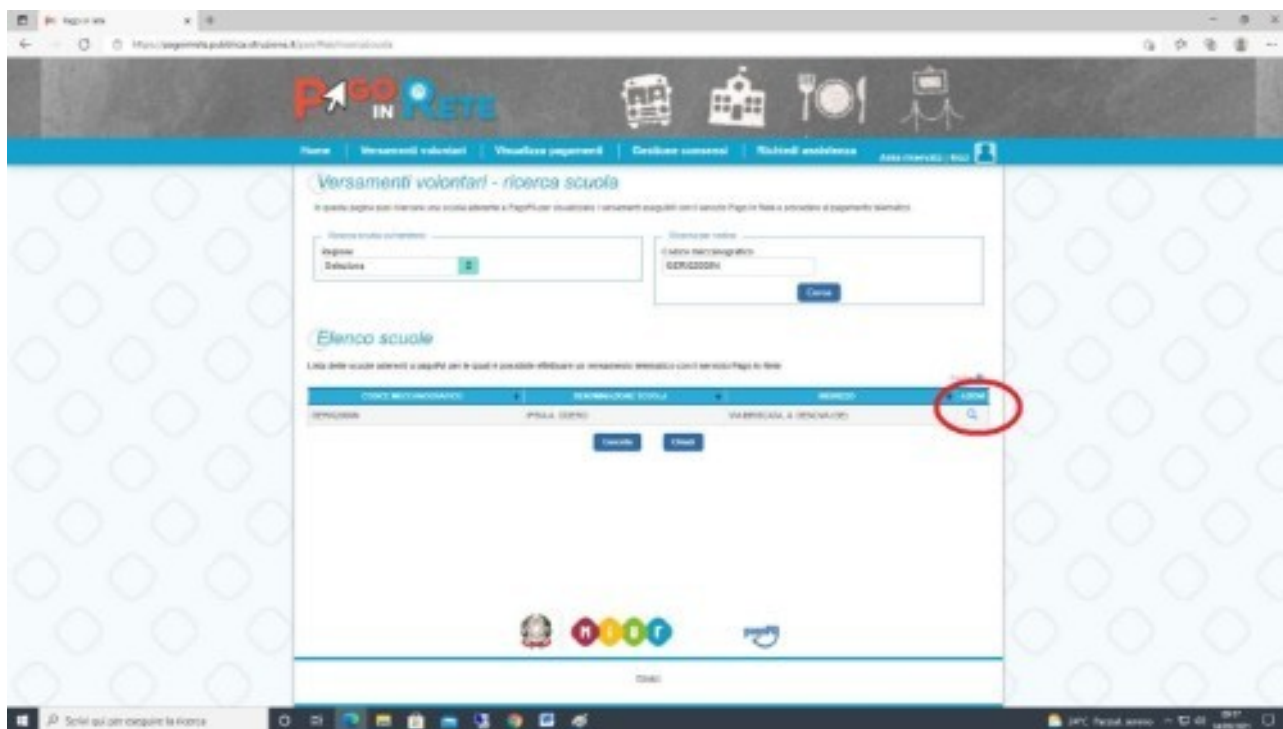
Pago in rete

PAGO IN RETE

Home | Versamenti volontari | Visualizza pagamenti | Gestione consensi | Richiedi assistenza

Versamenti volontari - ricerca scuola

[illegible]

Regione
Seleziona

Codice meccanografico
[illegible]

Cerca

Elenco scuole

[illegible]

| CODICE MECCANOGRAFICO | DENOMINAZIONE SCUOLA | INDIRIZZO | AZIONI |
|---|---|---|---|
| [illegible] | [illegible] | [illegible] | |

Cancella Chiudi

miur

pagoPA

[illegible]

Scrivi qui per eseguire la ricerca